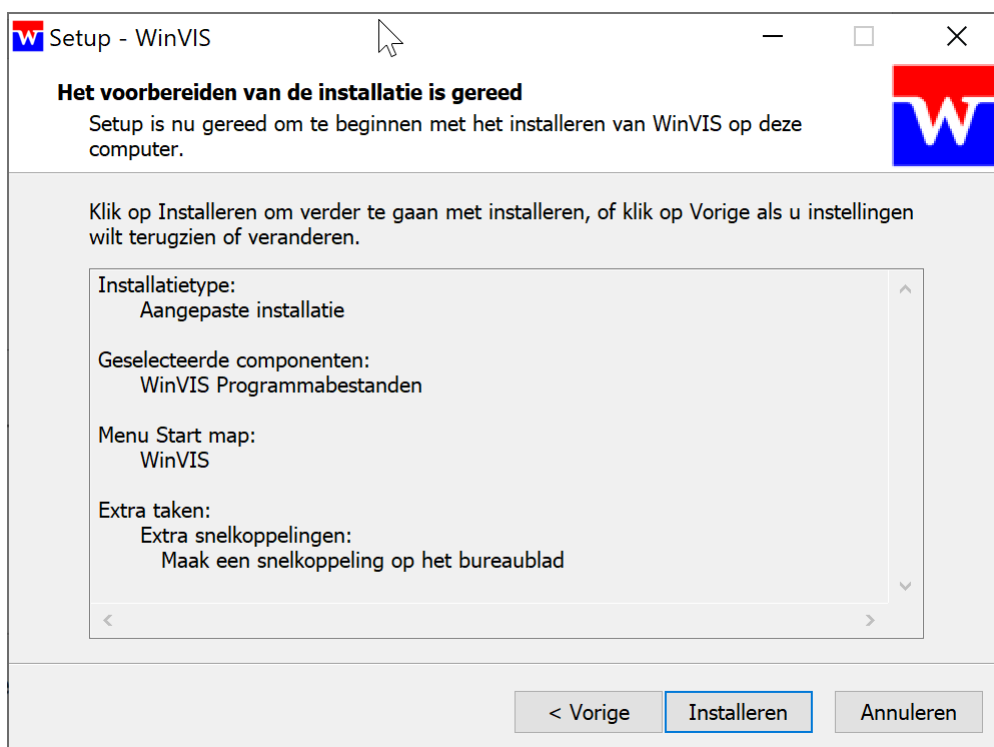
Setup - WinVIS

Het voorbereiden van de installatie is gereed

Setup is nu gereed om te beginnen met het installeren van WinVIS op deze computer.

Klik op Installeren om verder te gaan met installeren, of klik op Vorige als u instellingen wilt terugzien of veranderen.

Installatietype:
Aangepaste installatie

Geselecteerde componenten:
WinVIS Programmabestanden

Menu Start map:
WinVIS

Extra taken:
Extra snelkoppelingen:
Maak een snelkoppeling op het bureaublad

< Vorige
Installeren
Annuleren